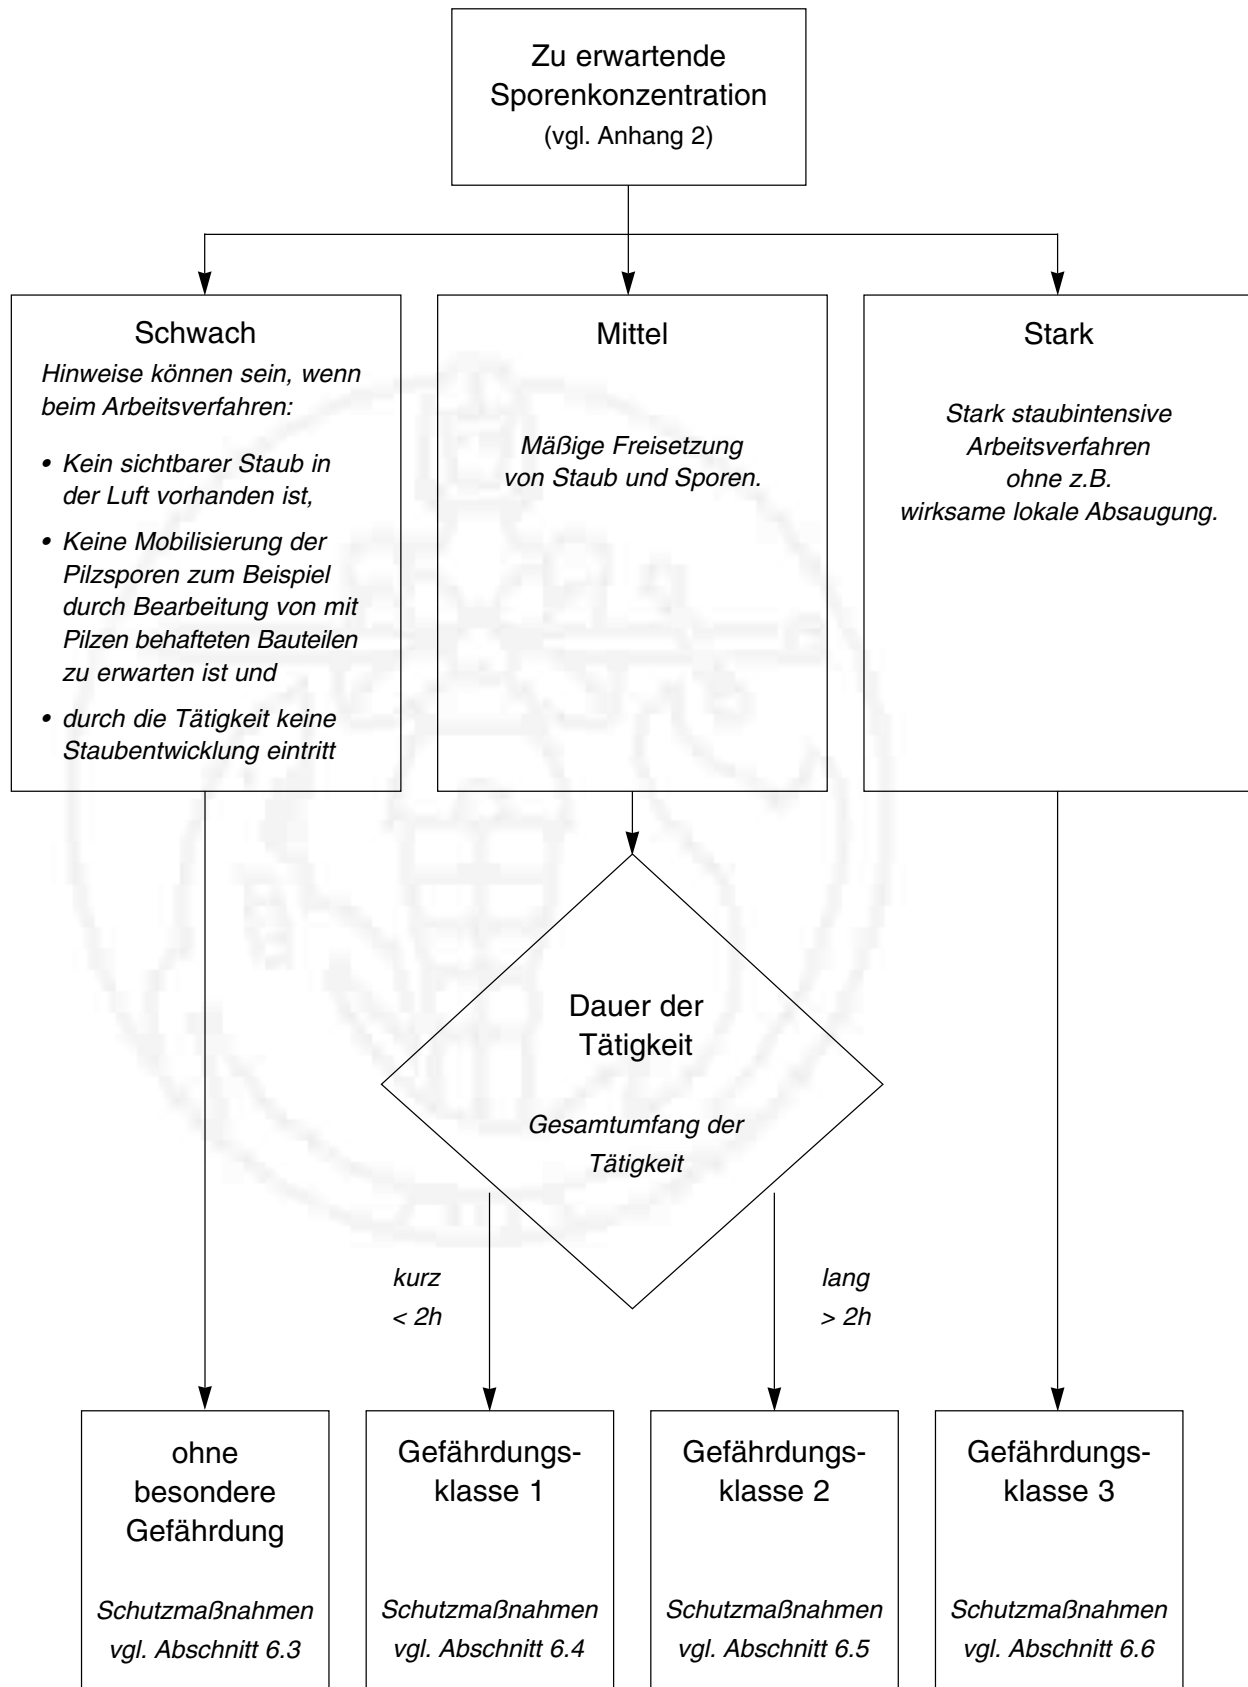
Zu erwartende Sporenkonzentration
(vgl. Anhang 2)

Schwach
Hinweise können sein, wenn beim Arbeitsverfahren:
• Kein sichtbarer Staub in der Luft vorhanden ist,
• Keine Mobilisierung der Pilzsporen zum Beispiel durch Bearbeitung von mit Pilzen behafteten Bauteilen zu erwarten ist und
• durch die Tätigkeit keine Staubentwicklung eintritt

Mittel
Mäßige Freisetzung von Staub und Sporen.

Stark
Stark staubintensive Arbeitsverfahren ohne z.B. wirksame lokale Absaugung.

Dauer der Tätigkeit
Gesamtumfang der Tätigkeit

kurz
< 2h

lang
> 2h

ohne besondere Gefährdung
Schutzmaßnahmen vgl. Abschnitt 6.3

Gefährdungsklasse 1
Schutzmaßnahmen vgl. Abschnitt 6.4

Gefährdungsklasse 2
Schutzmaßnahmen vgl. Abschnitt 6.5

Gefährdungsklasse 3
Schutzmaßnahmen vgl. Abschnitt 6.6